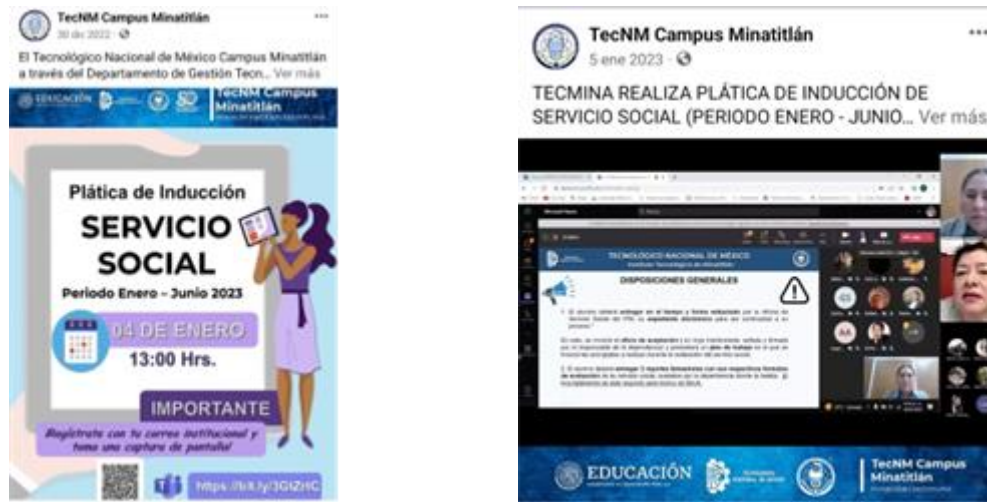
TecNM Campus Minatitlán
30 dic 2022 · 

El Tecnológico Nacional de México Campus Minatitlán a través del Departamento de Gestión Tecn... Ver más

EDUCACIÓN
TecNM Campus Minatitlán

Plática de Inducción
SERVICIO SOCIAL
Periodo Enero - Junio 2023
04 DE ENERO
13:00 Hrs.
IMPORTANTE
¡Regístrate con tu correo institucional y toma una captura de pantalla!
https://bit.ly/3GtZHC

TecNM Campus Minatitlán
5 ene 2023 · 

TECMINA REALIZA PLÁTICA DE INDUCCIÓN DE SERVICIO SOCIAL (PERIODO ENERO - JUNIO... Ver más

TECNOLÓGICO NACIONAL DE MÉXICO
DISPOSICIONES GENERALES
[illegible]

EDUCACIÓN
TecNM Campus Minatitlán